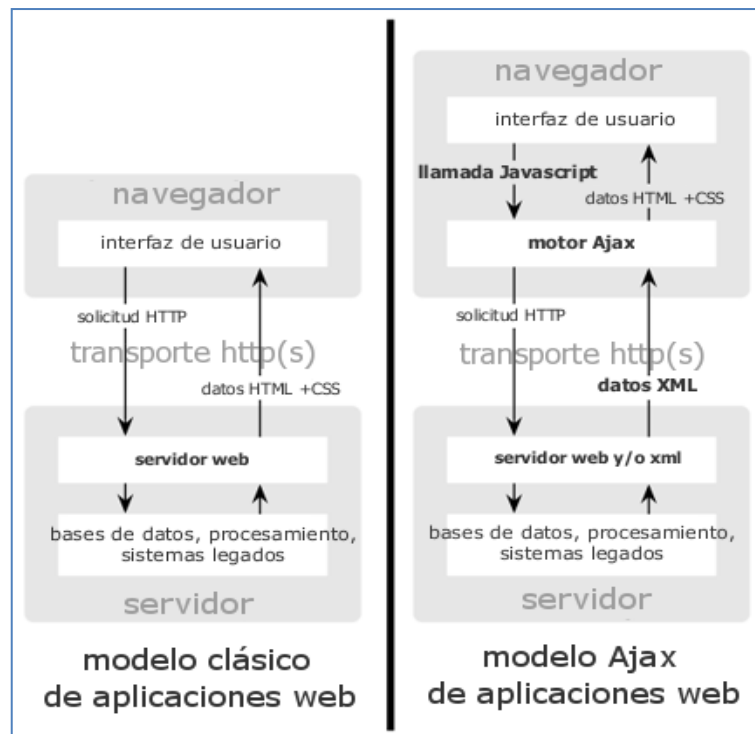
navegador

interfaz de usuario

solicitud HTTP

transporte http(s)

datos HTML +CSS

servidor web

bases de datos, procesamiento, sistemas legados

servidor

modelo clásico de aplicaciones web

navegador

interfaz de usuario

llamada Javascript

datos HTML +CSS

motor Ajax

solicitud HTTP

transporte http(s)

datos XML

servidor web y/o xml

bases de datos, procesamiento, sistemas legados

servidor

modelo Ajax de aplicaciones web